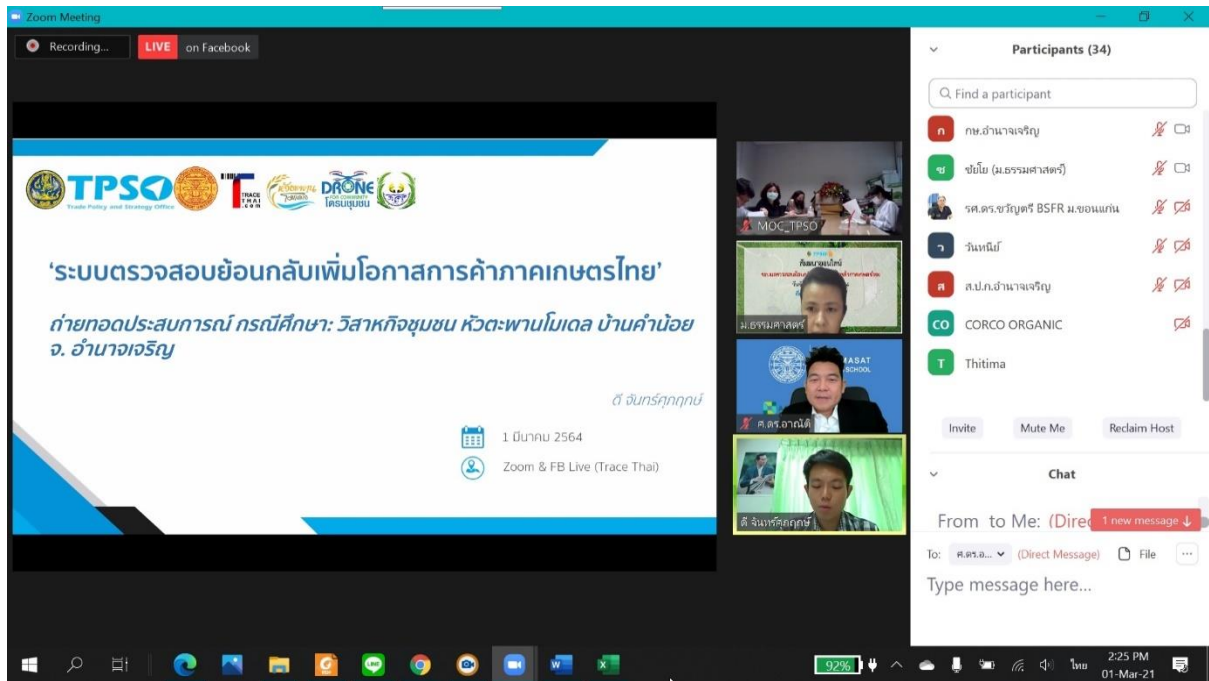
Zoom Meeting

Recording...
LIVE on Facebook

TPSO
Trade Policy and Strategy Office
TRACE THAI .com
DRONE
โดรนชุมชน

‘ระบบตรวจสอบย้อนกลับเพิ่มโอกาสการค้าภาคเกษตรไทย’

ถ่ายทอดประสบการณ์ กรณีศึกษา: วิสาหกิจชุมชน หัวตะพานโมเดล บ้านคำน้อย จ. อำนาจเจริญ

ดี จันทร์ศุภฤกษ์

1 มีนาคม 2564

Zoom & FB Live (Trace Thai)

MOC_TPSO
ม.ธรรมศาสตร์
ศ.ดร.อาณัติ
ดี จันทร์ศุภฤกษ์

Participants (34)

Find a participant

กษ.อำนาจเจริญ
ชัยโย (ม.ธรรมศาสตร์)
รศ.ดร.ขวัญตรี BSFR ม.ขอนแก่น
วันหนึ่ง
ส.ป.ก.อำนาจเจริญ
CORCO ORGANIC
Thitima

Invite
Mute Me
Reclaim Host

Chat

From to Me: (Direc
1 new message

To: ศ.ดร.อ... (Direct Message) File

Type message here...

92%
ไทย
2:25 PM
01-Mar-21